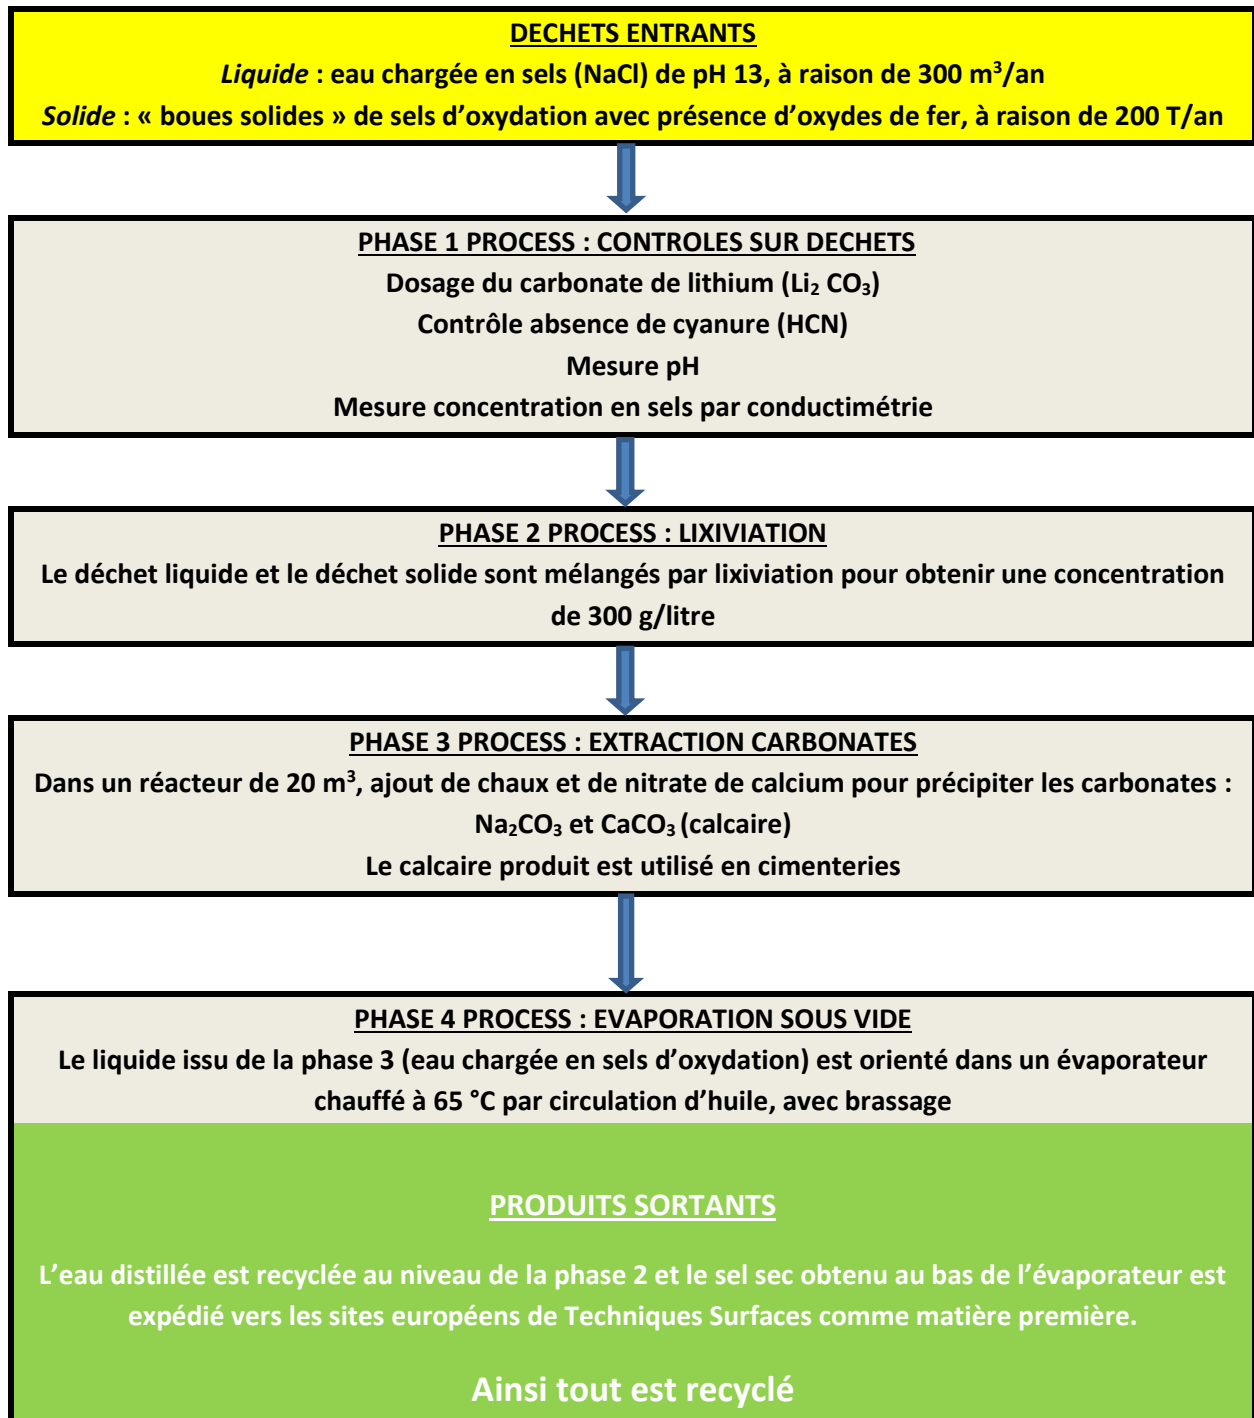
DECHETS ENTRANTS

*Liquide* : eau chargée en sels (NaCl) de pH 13, à raison de 300 m$^3$/an

*Solide* : « boues solides » de sels d'oxydation avec présence d'oxydes de fer, à raison de 200 T/an

PHASE 1 PROCESS : CONTROLES SUR DECHETS

Dosage du carbonate de lithium ($Li_2$ $CO_3$)

Contrôle absence de cyanure (HCN)

Mesure pH

Mesure concentration en sels par conductimétrie

PHASE 2 PROCESS : LIXIVIATION

Le déchet liquide et le déchet solide sont mélangés par lixiviation pour obtenir une concentration de 300 g/litre

PHASE 3 PROCESS : EXTRACTION CARBONATES

Dans un réacteur de 20 m$^3$, ajout de chaux et de nitrate de calcium pour précipiter les carbonates : $Na_2CO_3$ et $CaCO_3$ (calcaire)

Le calcaire produit est utilisé en cimenteries

PHASE 4 PROCESS : EVAPORATION SOUS VIDE

Le liquide issu de la phase 3 (eau chargée en sels d'oxydation) est orienté dans un évaporateur chauffé à 65 °C par circulation d'huile, avec brassage

PRODUITS SORTANTS

L'eau distillée est recyclée au niveau de la phase 2 et le sel sec obtenu au bas de l'évaporateur est expédié vers les sites européens de Techniques Surfaces comme matière première.

Ainsi tout est recyclé